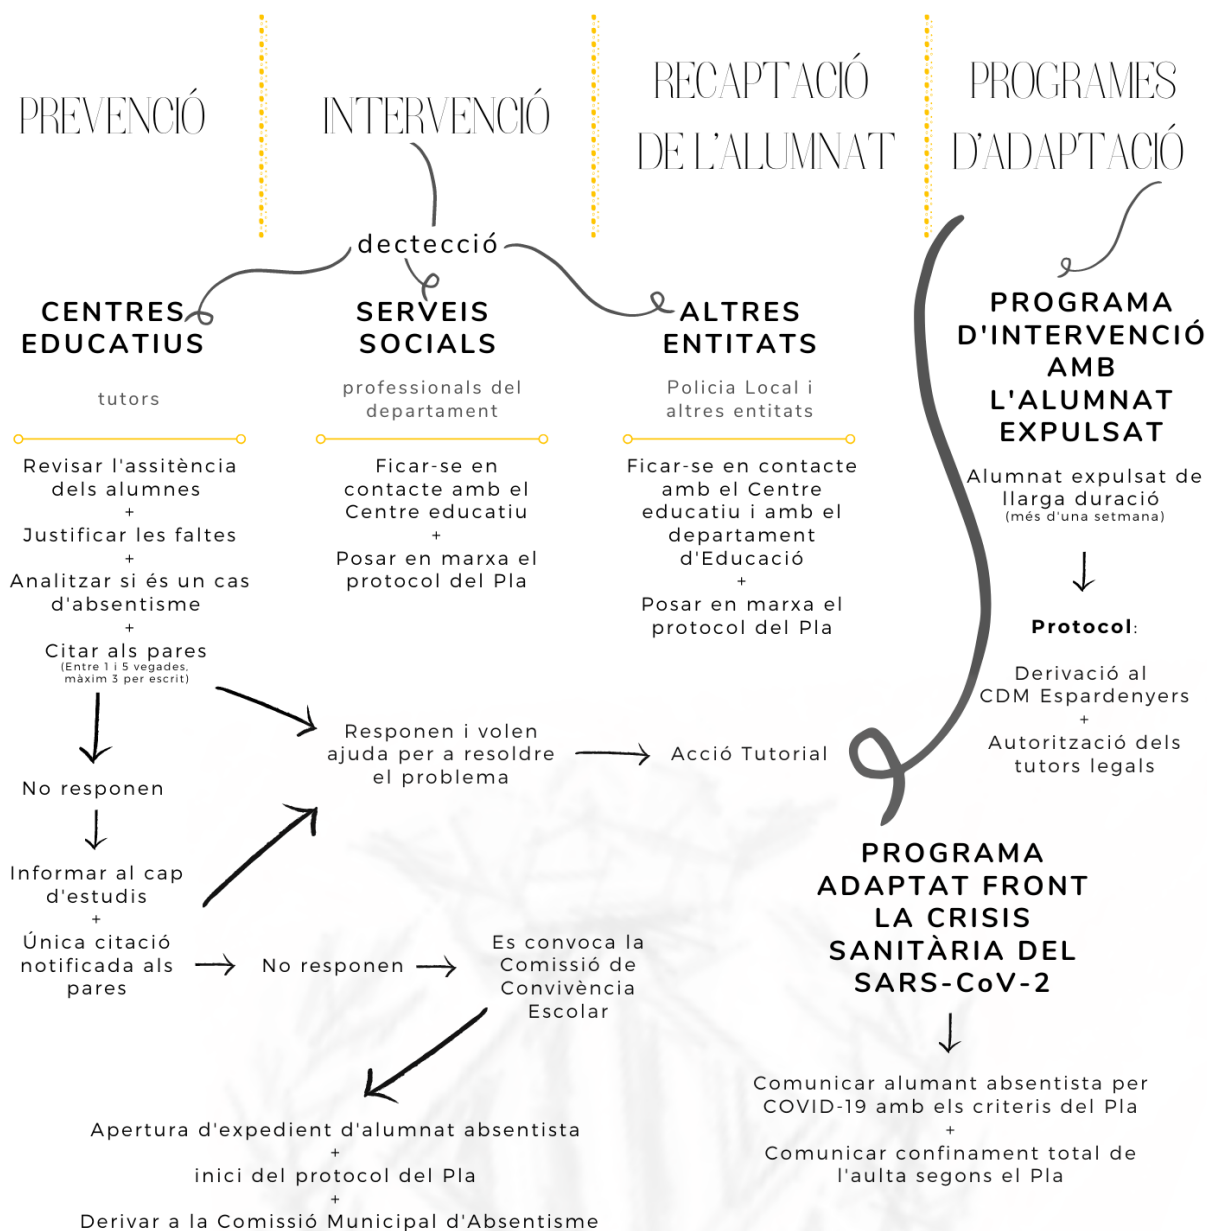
PREVENCIÓ

INTERVENCIÓ

RECAPTACIÓ DE L'ALUMNAT

PROGRAMES D'ADAPTACIÓ

dectecció

CENTRES EDUCATIUS

tutors

Revisar l'assistència dels alumnes
+
Justificar les faltes
+
Analitzar si és un cas d'absentisme
+
Citar als pares
(Entre 1 i 5 vegades, màxim 3 per escrit)

No responen

Informar al cap d'estudis
+
Única citació notificada als pares

No responen

Es convoca la Comissió de Convivència Escolar

Apertura d'expedient d'alumnat absentista
+
inici del protocol del Pla
+
Derivar a la Comissió Municipal d'Absentisme

SERVEIS SOCIALS

professionals del departament

Ficar-se en contacte amb el Centre educatiu
+
Posar en marxa el protocol del Pla

Responen i volen ajuda per a resoldre el problema

Acció Tutorial

ALTRES ENTITATS

Policia Local i altres entitats

Ficar-se en contacte amb el Centre educatiu i amb el departament d'Educació
+
Posar en marxa el protocol del Pla

PROGRAMA D'INTERVENCIÓ AMB L'ALUMNAT EXPULSAT

Alumnat expulsat de llarga duració
(més d'una setmana)

Protocol:

Derivació al CDM Espardenyers
+
Autorització dels tutors legals

PROGRAMA ADAPTAT FRONT LA CRISIS SANITÀRIA DEL SARS-CoV-2

Comunicar alumant absentista per COVID-19 amb els criteris del Pla
+
Comunicar confinament total de l'aulta segons el Pla